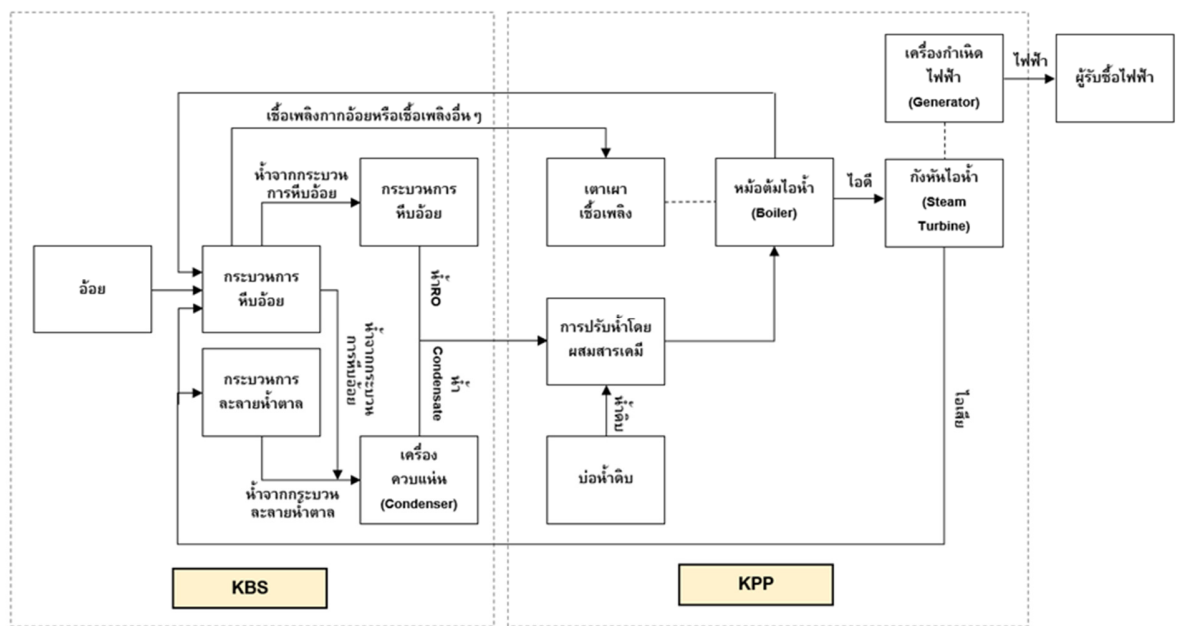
เครื่องกำเนิดไฟฟ้า (Generator)

ไฟฟ้า

ผู้รับซื้อไฟฟ้า

เชื้อเพลิงกากอ้อยหรือเชื้อเพลิงอื่น ๆ

น้ำจากกระบวนการหีบอ้อย

กระบวนการหีบอ้อย

เตาเผาเชื้อเพลิง

หม้อต้มไอน้ำ (Boiler)

ไอดี

กังหันไอน้ำ (Steam Turbine)

อ้อย

กระบวนการหีบอ้อย

น้ำRO

น้ำจากกระบวนการหีบอ้อย

การปรับน้ำโดยผสมสารเคมี

Condensate

น้ำ

กระบวนการละลายน้ำตาล

น้ำดิบ

ไอเสีย

เครื่องควบแน่น (Condenser)

บ่อน้ำดิบ

น้ำจากกระบวนละลายน้ำตาล

KBS

KPP